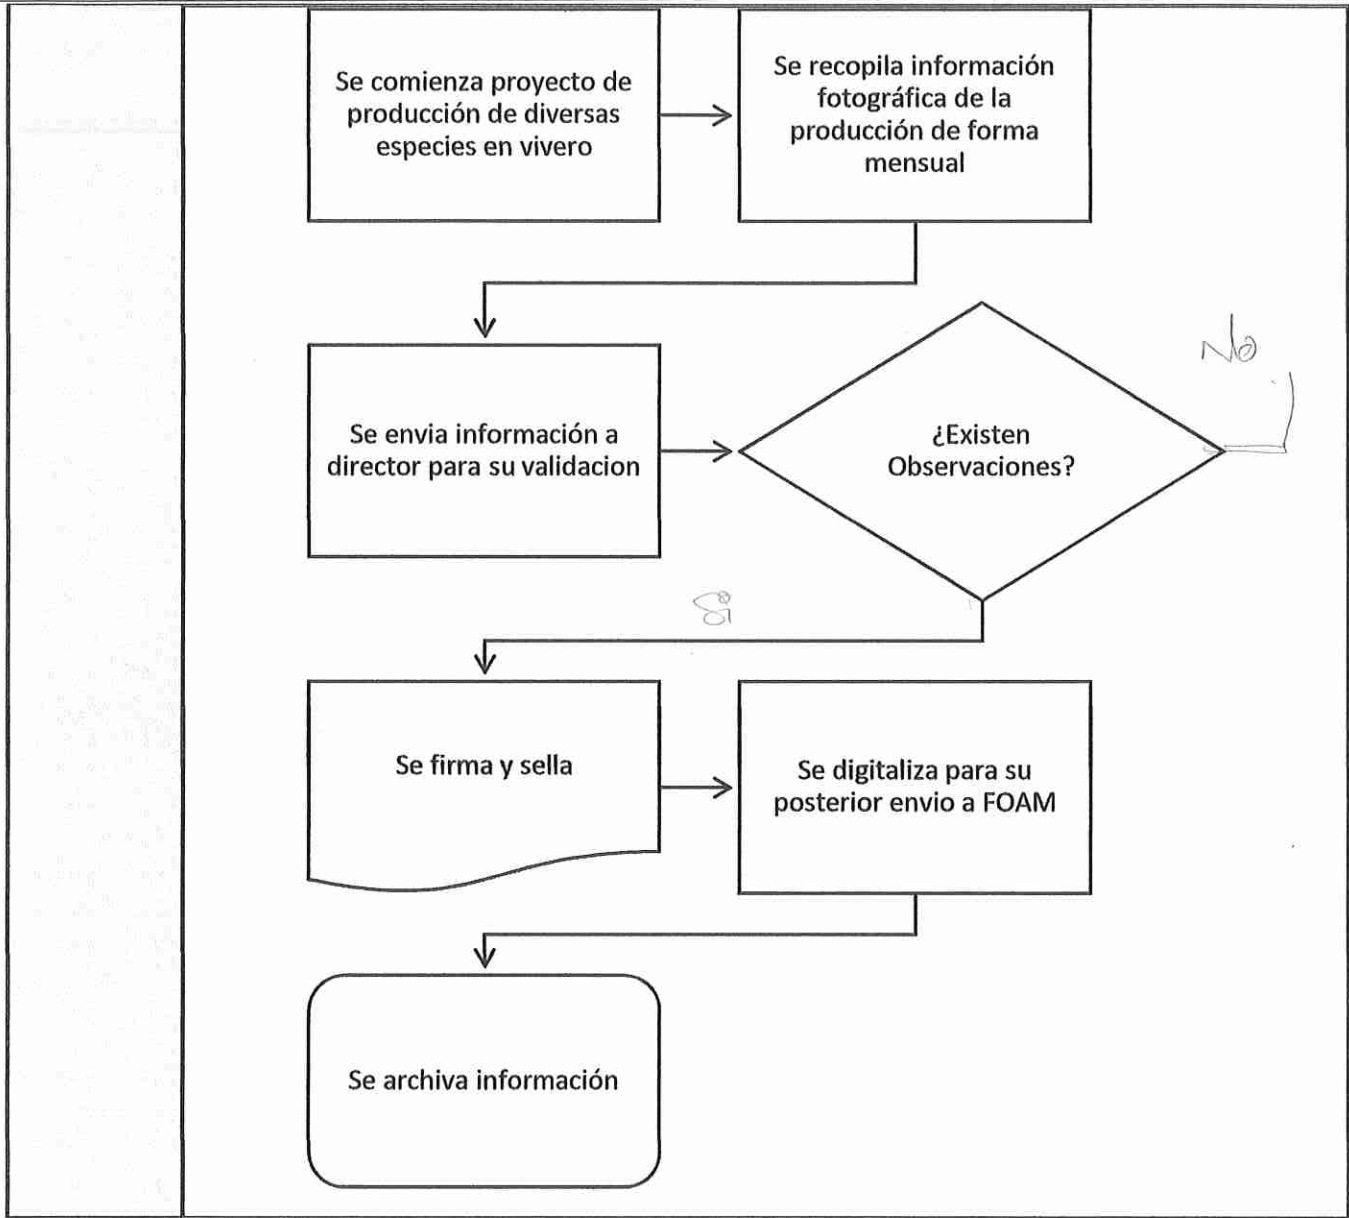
Se comienza proyecto de producción de diversas especies en vivero

Se recopila información fotográfica de la producción de forma mensual

Se envia información a director para su validacion

¿Existen Observaciones?

No

Si

Se firma y sella

Se digitaliza para su posterior envio a FOAM

Se archiva información